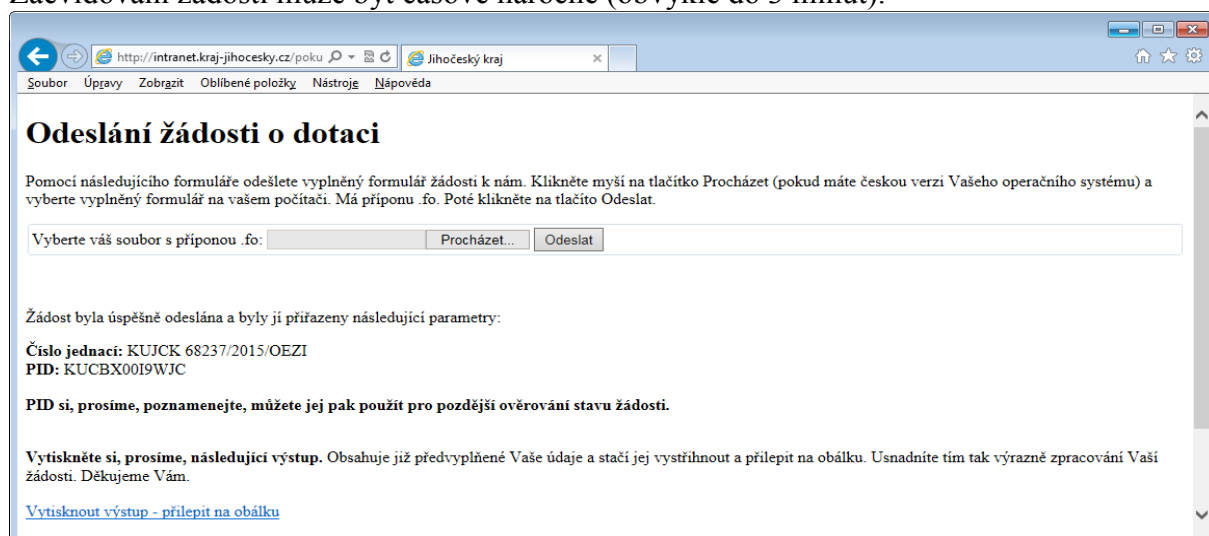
Založení žádosti může být časově náročné (obvykle do 5 minut).

http://intranet.kraj-jihocesky.cz/poku

Jihočeský kraj

Soubor Úpravy Zobrazit Oblíbené položky Nástroje Nápověda

Odeslání žádosti o dotaci

Pomocí následujícího formuláře odešlete vyplněný formulář žádosti k nám. Klikněte myší na tlačítko Procházet (pokud máte českou verzi Vašeho operačního systému) a vyberte vyplněný formulář na vašem počítači. Má příponu .fo. Poté klikněte na tlačítko Odeslat.

Vyberte váš soubor s příponou .fo: Procházet... Odeslat

Žádost byla úspěšně odeslána a byly jí přiřazeny následující parametry:

Číslo jednací: KUJCK 68237/2015/OEZI
PID: KUCBX00I9WJC

PID si, prosíme, poznamenejte, můžete jej pak použít pro pozdější ověřování stavu žádosti.

Vytiskněte si, prosíme, následující výstup. Obsahuje již předvyplněné Vaše údaje a stačí jej vystřihnout a přilepit na obálku. Usnadníte tím tak výrazně zpracování Vaší žádosti. Děkujeme Vám.

Vytisknout výstup - přilepit na obálku